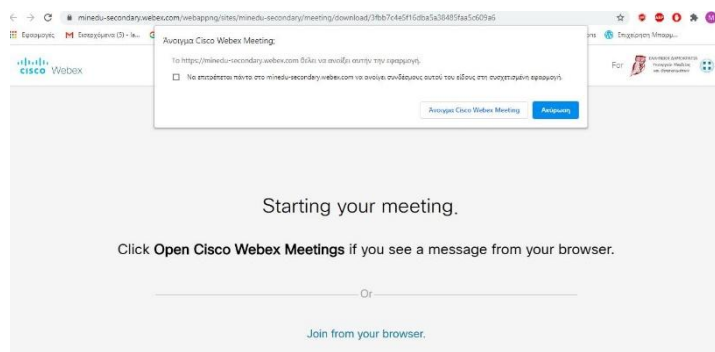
minedu-secondary.webex.com/webappng/sites/minedu-secondary/meeting/download/3fbb7c4e5f16dba5a38485faa5c609a6

Εφαρμογές M Εισερχόμενα (5) - la... G

Άνοιγμα Cisco Webex Meeting;

Το https://minedu-secondary.webex.com θέλει να ανοίξει αυτήν την εφαρμογή.

Να επιτρέπεται πάντα στο minedu-secondary.webex.com να ανοίγει συνδέσμους αυτού του είδους στη συσχετισμένη εφαρμογή.

Άνοιγμα Cisco Webex Meeting Ακύρωση

ns Επιχείρηση Μπαμ...

cisco Webex

For

Starting your meeting.

Click Open Cisco Webex Meetings if you see a message from your browser.

Or

Join from your browser.